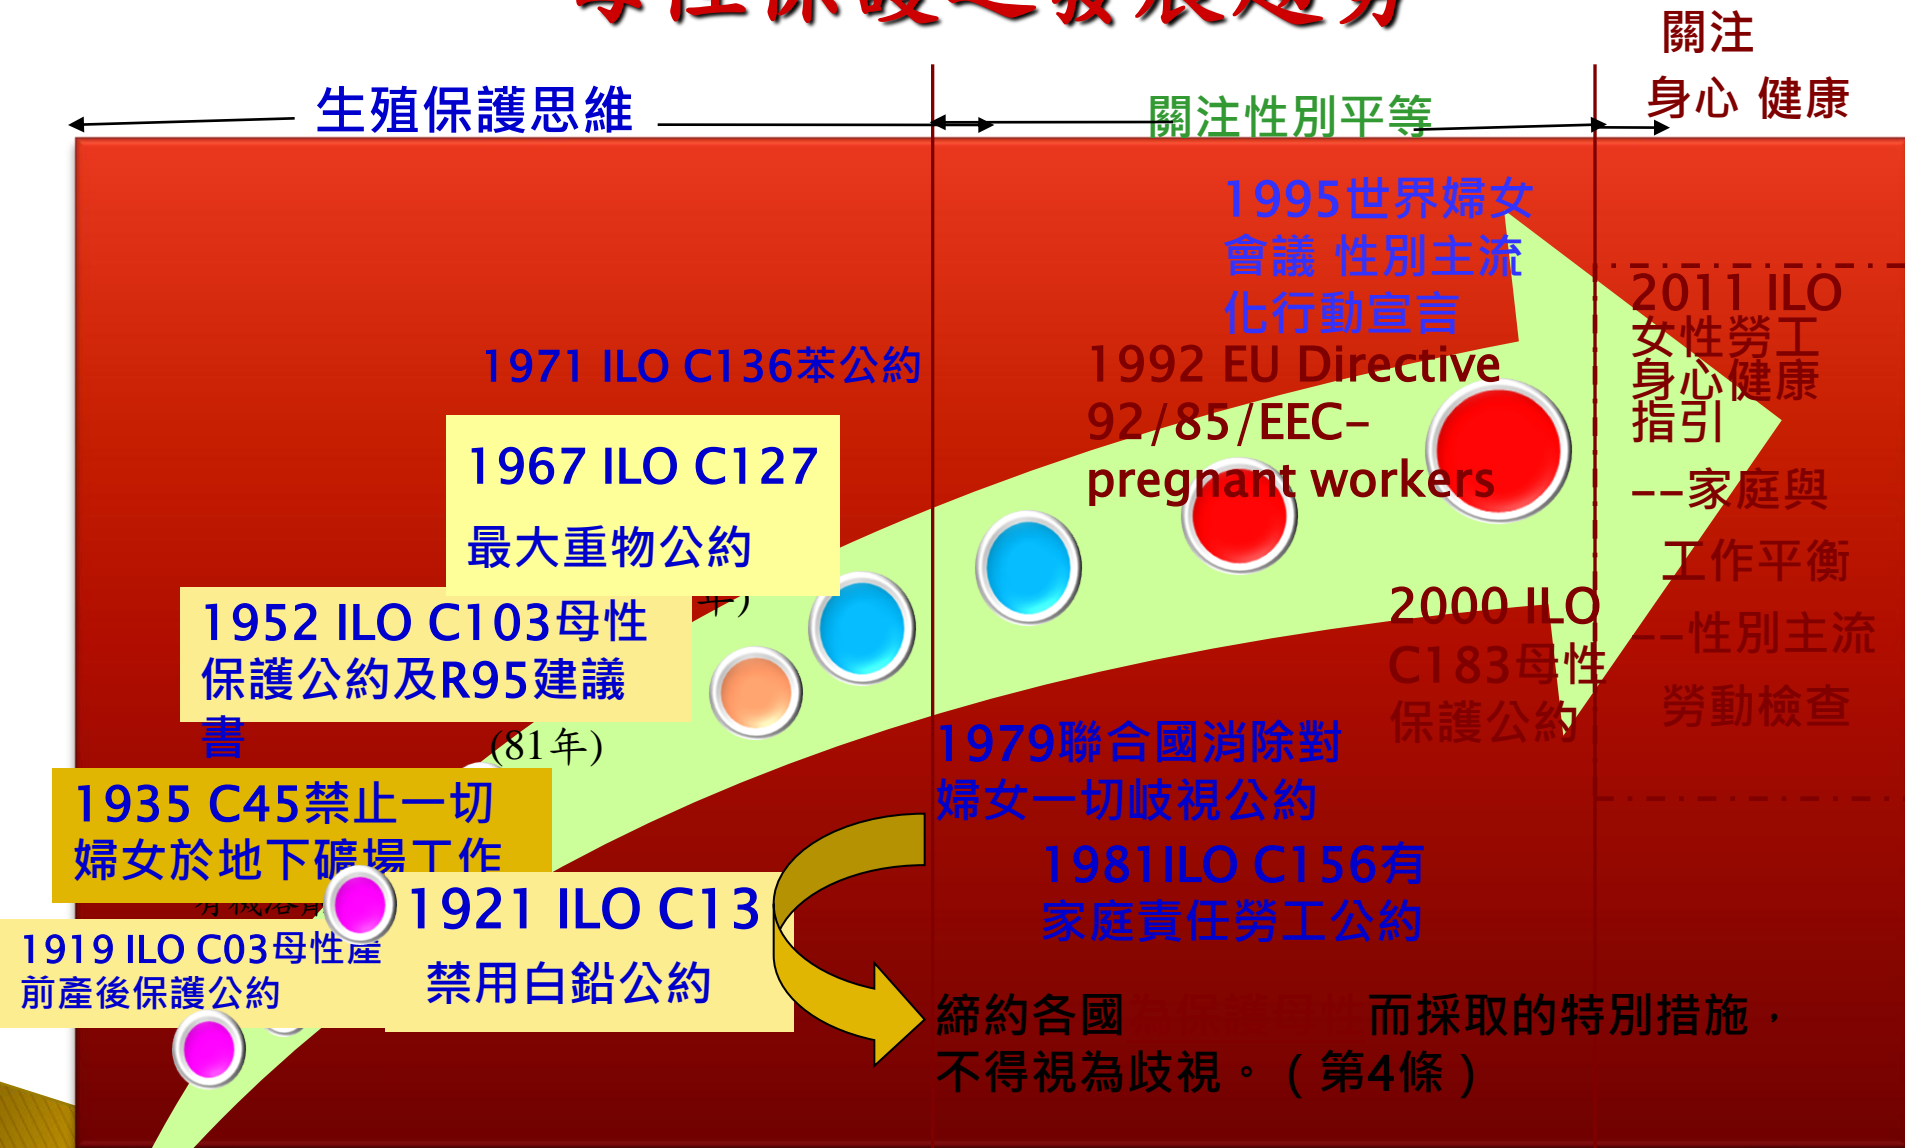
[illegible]

生殖保護思維

關注性別平等

關注

身心 健康

1995世界婦女會議 性別主流化行動宣言

2011 ILO 女性勞工身心健康指引

--家庭與工作平衡

--性別主流

勞動檢查

1971 ILO C136苯公約

1992 EU Directive 92/85/EEC–pregnant workers

1967 ILO C127

最大重物公約

1952 ILO C103母性保護公約及R95建議書

(81年)

2000 ILO C183母性保護公約

1979聯合國消除對婦女一切歧視公約

1935 C45禁止一切婦女於地下礦場工作

1981ILO C156有家庭責任勞工公約

1921 ILO C13

禁用白鉛公約

1919 ILO C03母性產前產後保護公約

締約各國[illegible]而採取的特別措施，不得視為歧視。（第4條）